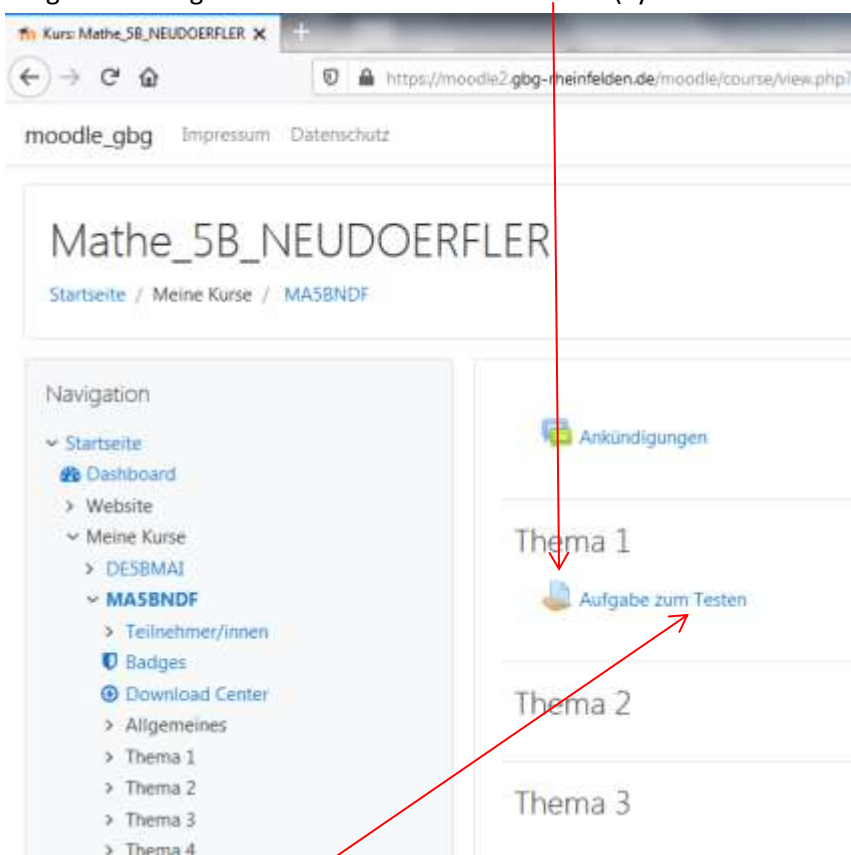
Kurs: Mathe_5B_NEUDOERFLER

https://moodle2.gbg-rheinfelden.de/moodle/course/view.php?

moodle_gbg Impressum Datenschutz

Mathe_5B_NEUDOERFLER

Startseite / Meine Kurse / MA5BNDF

Navigation

Startseite
Dashboard
Website
Meine Kurse
DE5BMAI
MA5BNDF
Teilnehmer/innen
Badges
Download Center
Allgemeines
Thema 1
Thema 2
Thema 3
Thema 4

Ankündigungen

Thema 1

Aufgabe zum Testen

Thema 2

Thema 3